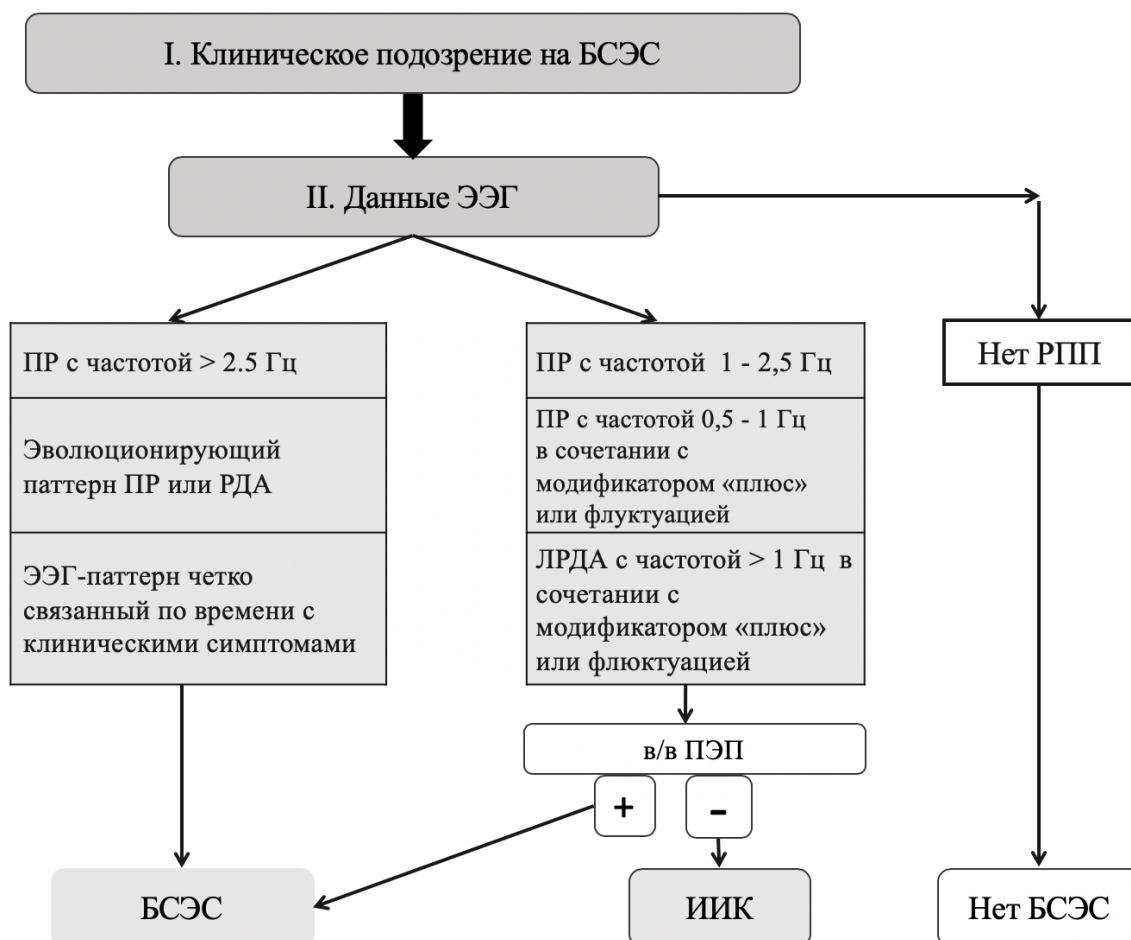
I. Клиническое подозрение на БСЭС

II. Данные ЭЭГ

ПР с частотой > 2.5 Гц

Эволюционирующий паттерн ПР или РДА

ЭЭГ-паттерн четко связанный по времени с клиническими симптомами

ПР с частотой 1 - 2,5 Гц

ПР с частотой 0,5 - 1 Гц в сочетании с модификатором «плюс» или флуктуацией

ЛРДА с частотой > 1 Гц в сочетании с модификатором «плюс» или флюктуацией

в/в ПЭП

+

-

Нет РПП

БСЭС

ИИК

Нет БСЭС